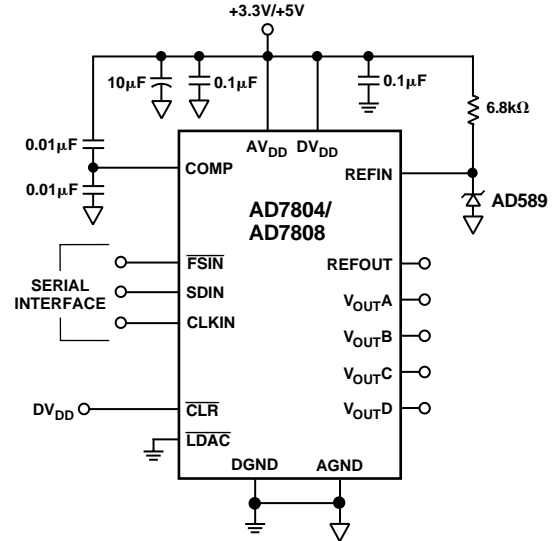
+3.3V/+5V

10μF

0.1μF

0.1μF

6.8kΩ

0.01μF

$AV_{DD}$ $DV_{DD}$

COMP

REFIN

0.01μF

AD589

AD7804/
AD7808

SERIAL INTERFACE

$\overline{FSIN}$

SDIN

CLKIN

REFOUT

$V_{OUT}A$

$V_{OUT}B$

$V_{OUT}C$

$V_{OUT}D$

$DV_{DD}$

$\overline{CLR}$

$\overline{LDAC}$

DGND

AGND